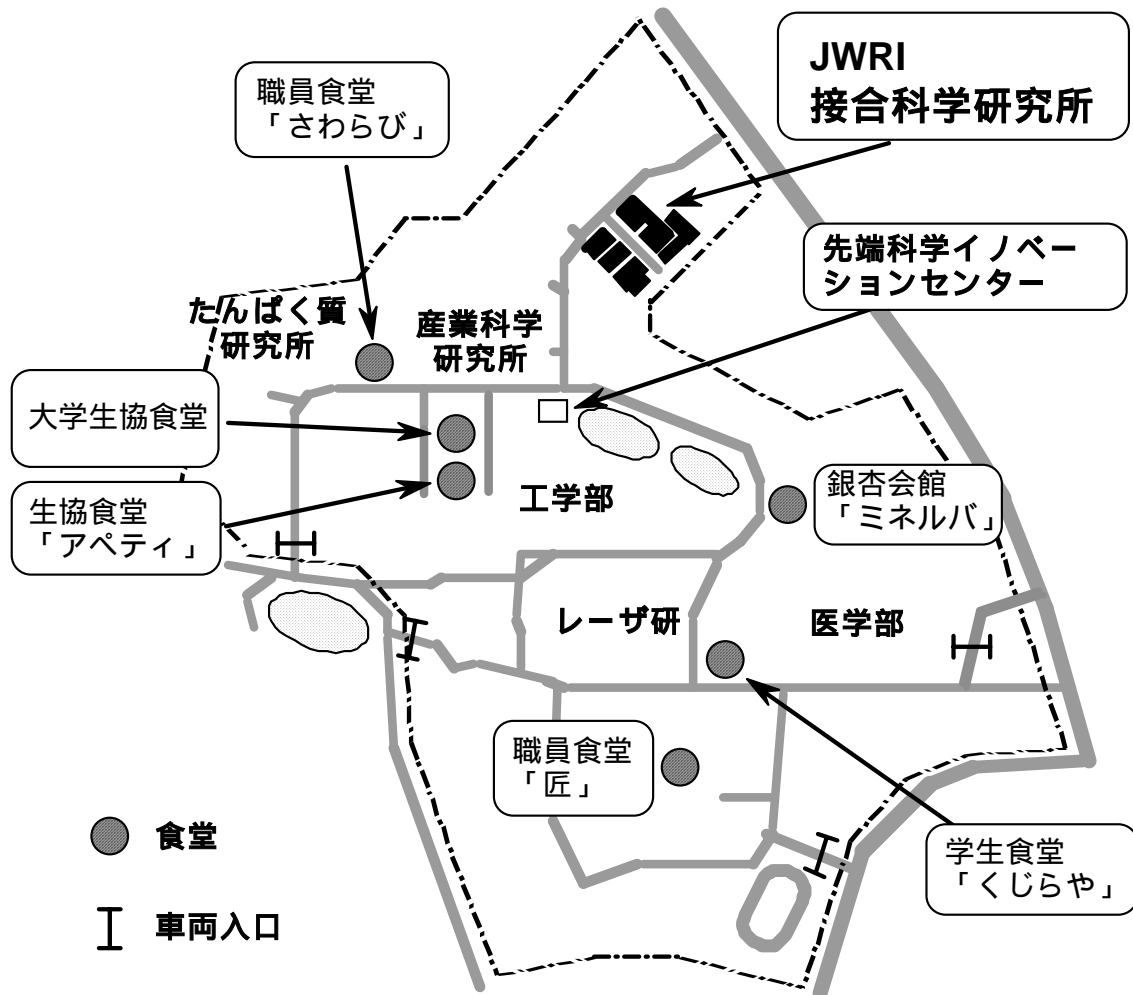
職員食堂
「さわらび」

JWRI
接合科学研究所

先端科学イノベーションセンター

たんぱく質
研究所

産業科学
研究所

大学生協食堂

生協食堂
「アペティ」

工学部

銀杏会館
「ミネルバ」

レーザ研

医学部

職員食堂
「匠」

食堂

車両入口

学生食堂
「くじらや」